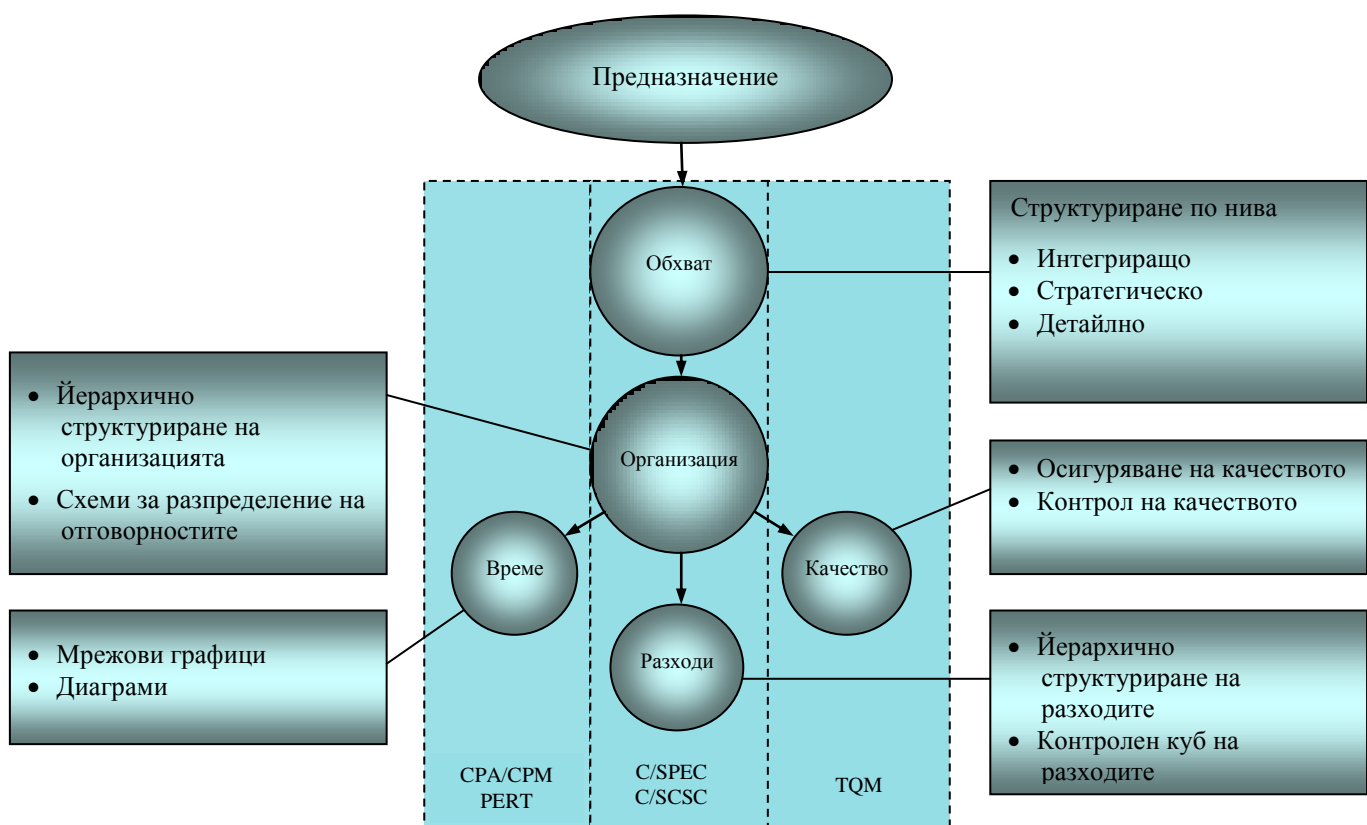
Предназначение

Обхват

Структуриране по нива
- Интегриращо
- Стратегическо
- Детайлно

- Йерархично структуриране на организацията
- Схеми за разпределение на отговорностите

Организация

- Осигуряване на качеството
- Контрол на качеството

Време

Качество

- Мрежови графици
- Диаграми

Разходи

- Йерархично структуриране на разходите
- Контролен куб на разходите

CPA/CPM
PERT

C/SPEC
C/SCSC

TQM